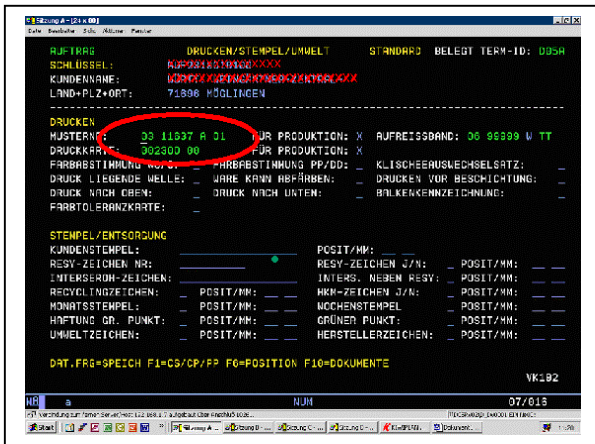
Sitzung A - [24 x 80]
Datei Bearbeiten Sicht Aktionen Fenster

AUFTRAG DRUCKEN/STEMPEL/UMWELT STANDARD BELEGT TERM-ID: D05A
SCHLÜSSEL: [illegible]XXXXX
KUNDENNAME: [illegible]XXXX
LAND+PLZ+ORT: 71696 MÖGLINGEN

DRUCKEN
MUSTERNR: 00 11637 A 01 FÜR PRODUKTION: X AUFREISSBAND: 06 99999 W TT
DRUCKKARTE: 002300 00 FÜR PRODUKTION: X
FARBABSTIMMUNG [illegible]: _ FARBABSTIMMUNG PP/DD: _ KLISCHEEAUSWECHSELSATZ: _
DRUCK LIEGENDE WELLE: _ WARE KANN ABFÄRBEN: _ DRUCKEN VOR BESCHICHTUNG: _
DRUCK NACH OBEN: _ DRUCK NACH UNTEN: _ BALKENKENNZEICHNUNG: _
FARBTOLERANZKARTE: _

STEMPEL/ENTSORGUNG
KUNDENSTEMPEL: POSIT/MM: _ _
RESY-ZEICHEN NR: RESY-ZEICHEN J/N: _ POSIT/MM: _ _
INTERSEROH-ZEICHEN: INTERS. NEBEN RESY: _ POSIT/MM: _ _
RECYCLINGZEICHEN: _ POSIT/MM: _ _ HKN-ZEICHEN J/N: _ POSIT/MM: _ _
MONATSSTEMPEL: _ POSIT/MM: _ _ WOCHENSTEMPEL _ POSIT/MM: _ _
HAFTUNG GR. PUNKT: _ POSIT/MM: _ _ GRÜNER PUNKT: _ POSIT/MM: _ _
UMWELTZEICHEN: _ POSIT/MM: _ _ HERSTELLERZEICHEN: _ POSIT/MM: _ _

DAT.FRG=SPEICH F1=CS/CP/PP F6=POSITION F10=DOKUMENTE
VK192

MA a NUM 07/015
Verbindung zum fernen Server/Host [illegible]
Start | Sitzung A | Sitzung B | Sitzung C | Sitzung D | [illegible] | Dokument